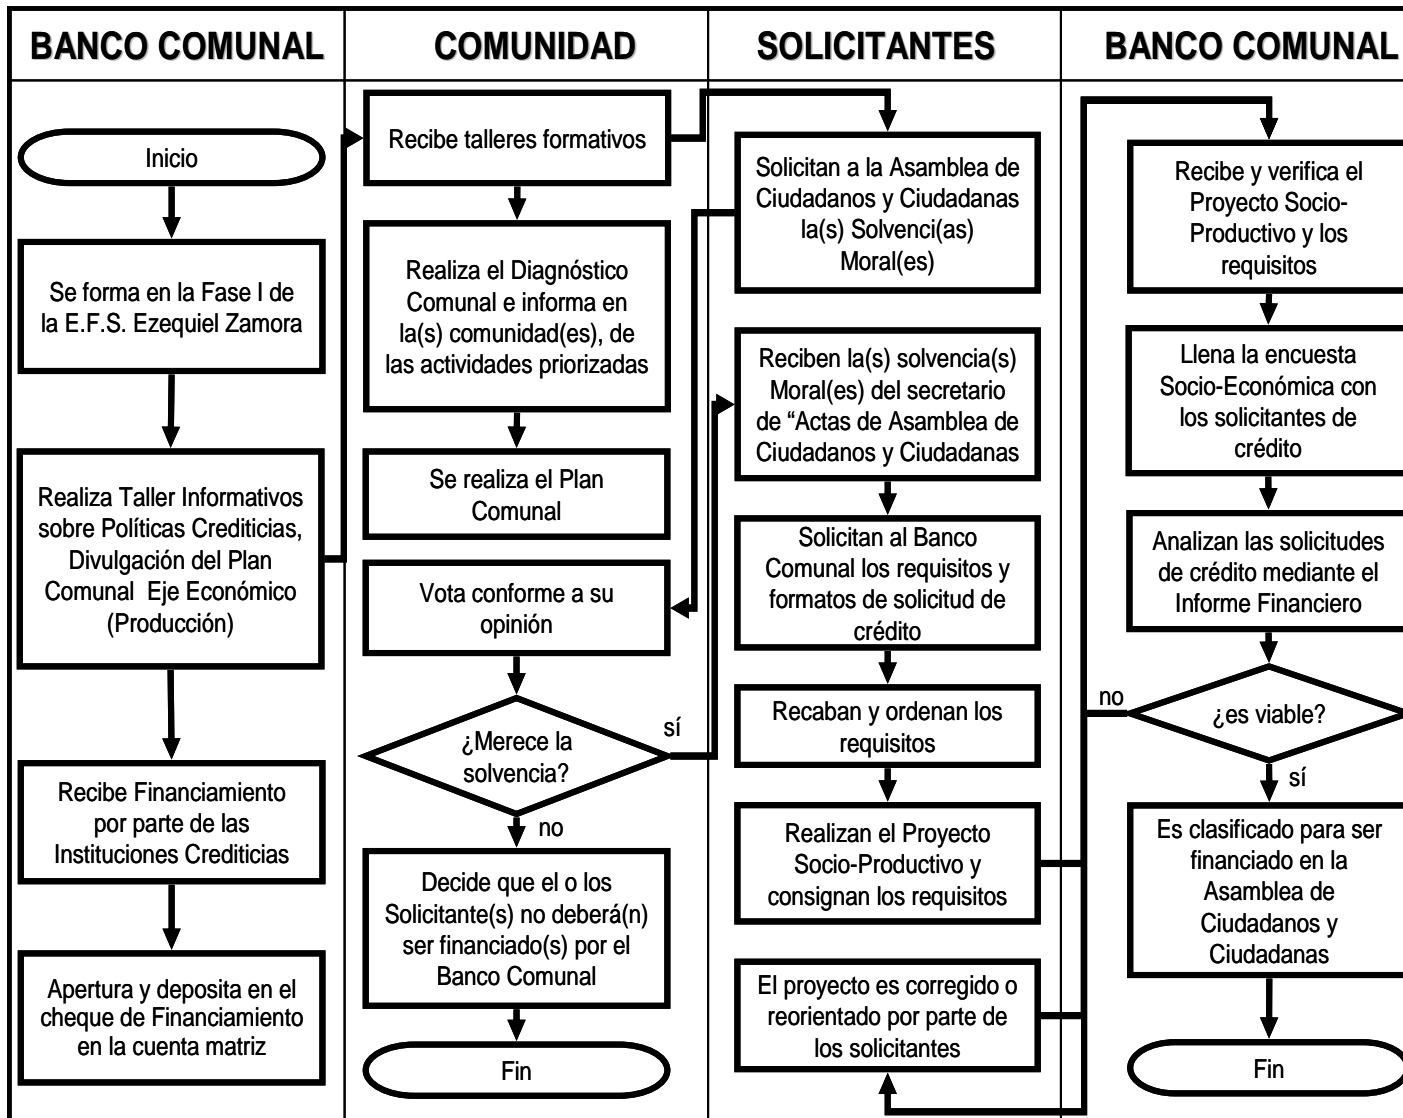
| BANCO COMUNAL | COMUNIDAD | SOLICITANTES | BANCO COMUNAL |
|---|---|---|---|

Inicio

Se forma en la Fase I de la E.F.S. Ezequiel Zamora

Realiza Taller Informativos sobre Políticas Crediticias, Divulgación del Plan Comunal Eje Económico (Producción)

Recibe Financiamiento por parte de las Instituciones Crediticias

Apertura y deposita en el cheque de Financiamiento en la cuenta matriz

Recibe talleres formativos

Realiza el Diagnóstico Comunal e informa en la(s) comunidad(es), de las actividades priorizadas

Se realiza el Plan Comunal

Vota conforme a su opinión

¿Merece la solvencia?

sí

no

Decide que el o los Solicitante(s) no deberá(n) ser financiado(s) por el Banco Comunal

Fin

Solicitan a la Asamblea de Ciudadanos y Ciudadanas la(s) Solvenci(as) Moral(es)

Reciben la(s) solvencia(s) Moral(es) del secretario de "Actas de Asamblea de Ciudadanos y Ciudadanas

Solicitan al Banco Comunal los requisitos y formatos de solicitud de crédito

Recaban y ordenan los requisitos

Realizan el Proyecto Socio-Productivo y consignan los requisitos

El proyecto es corregido o reorientado por parte de los solicitantes

Recibe y verifica el Proyecto Socio-Productivo y los requisitos

Llena la encuesta Socio-Económica con los solicitantes de crédito

Analizan las solicitudes de crédito mediante el Informe Financiero

no

¿es viable?

sí

Es clasificado para ser financiado en la Asamblea de Ciudadanos y Ciudadanas

Fin